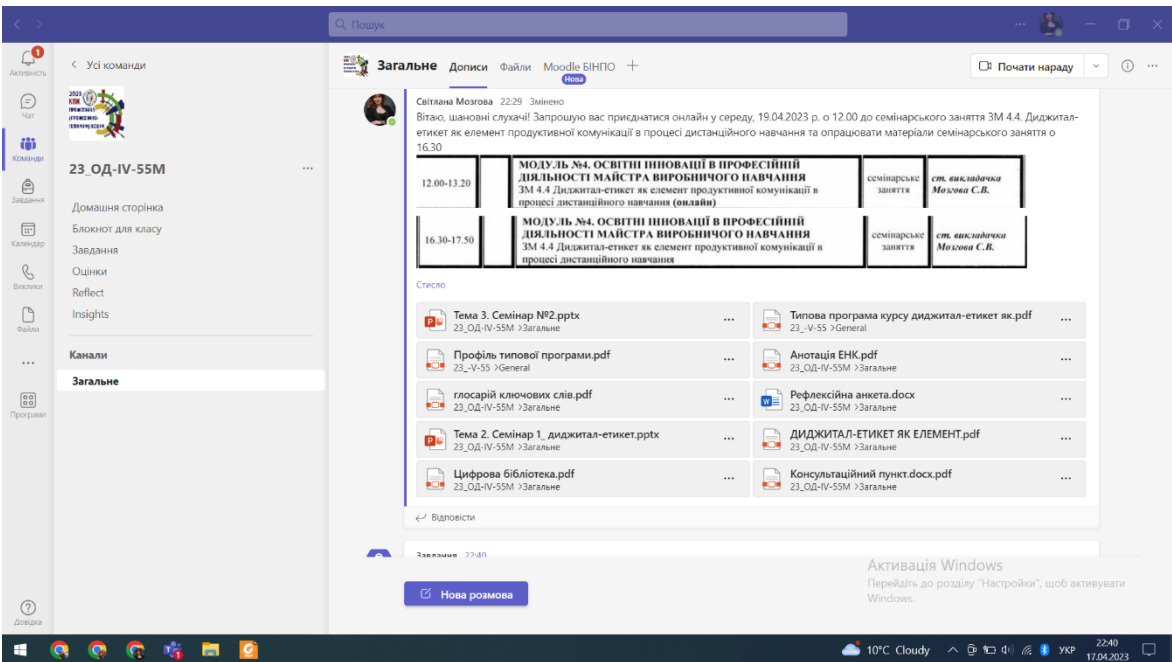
Пошук

Активність
Чат
Команди
Завдання
Календар
Виклики
Файли
...
Програми
Довідка

< Усі команди

23_ОД-IV-55М ...

Домашня сторінка
Блокнот для класу
Завдання
Оцінки
Reflect
Insights

Канали
Загальне

Загальне Дописи Файли Moodle БІНПО Нова +

Почати нараду

Світлана Мозгова 22:29 Змінено
Вітаю, шановні слухачі! Запрошую вас приєднатися онлайн у середу, 19.04.2023 р. о 12.00 до семінарського заняття ЗМ 4.4. Диджитал-етикет як елемент продуктивної комунікації в процесі дистанційного навчання та опрацювати матеріали семінарського заняття о 16.30

| 12.00-13.20 | | МОДУЛЬ №4. ОСВІТНІ ІННОВАЦІЇ В ПРОФЕСІЙНІЙ ДІЯЛЬНОСТІ МАЙСТРА ВИРОБНИЧОГО НАВЧАННЯ ЗМ 4.4 Диджитал-етикет як елемент продуктивної комунікації в процесі дистанційного навчання (онлайн) | семінарське заняття | ст. викладачка Мозгова С.В. |
|---|---|---|---|---|
| 16.30-17.50 | | МОДУЛЬ №4. ОСВІТНІ ІННОВАЦІЇ В ПРОФЕСІЙНІЙ ДІЯЛЬНОСТІ МАЙСТРА ВИРОБНИЧОГО НАВЧАННЯ ЗМ 4.4 Диджитал-етикет як елемент продуктивної комунікації в процесі дистанційного навчання | семінарське заняття | ст. викладачка Мозгова С.В. |

Стисло

Тема 3. Семінар №2.pptx
23_ОД-IV-55М >Загальне
Типова програма курсу диджитал-етикет як.pdf
23_-V-55 >General
Профіль типової програми.pdf
23_-V-55 >General
Анотація ЕНК.pdf
23_ОД-IV-55М >Загальне
глосарій ключових слів.pdf
23_ОД-IV-55М >Загальне
Рефлексійна анкета.docx
23_ОД-IV-55М >Загальне
Тема 2. Семінар 1_ диджитал-етикет.pptx
23_ОД-IV-55М >Загальне
ДИДЖИТАЛ-ЕТИКЕТ ЯК ЕЛЕМЕНТ.pdf
23_ОД-IV-55М >Загальне
Цифрова бібліотека.pdf
23_ОД-IV-55М >Загальне
Консультаційний пункт.docx.pdf
23_ОД-IV-55М >Загальне

Відповісти

Завдання 22:40

Нова розмова

Активація Windows
Перейдіть до розділу "Настройки", щоб активувати Windows.

10°C Cloudy УКР 22:40 17.04.2023